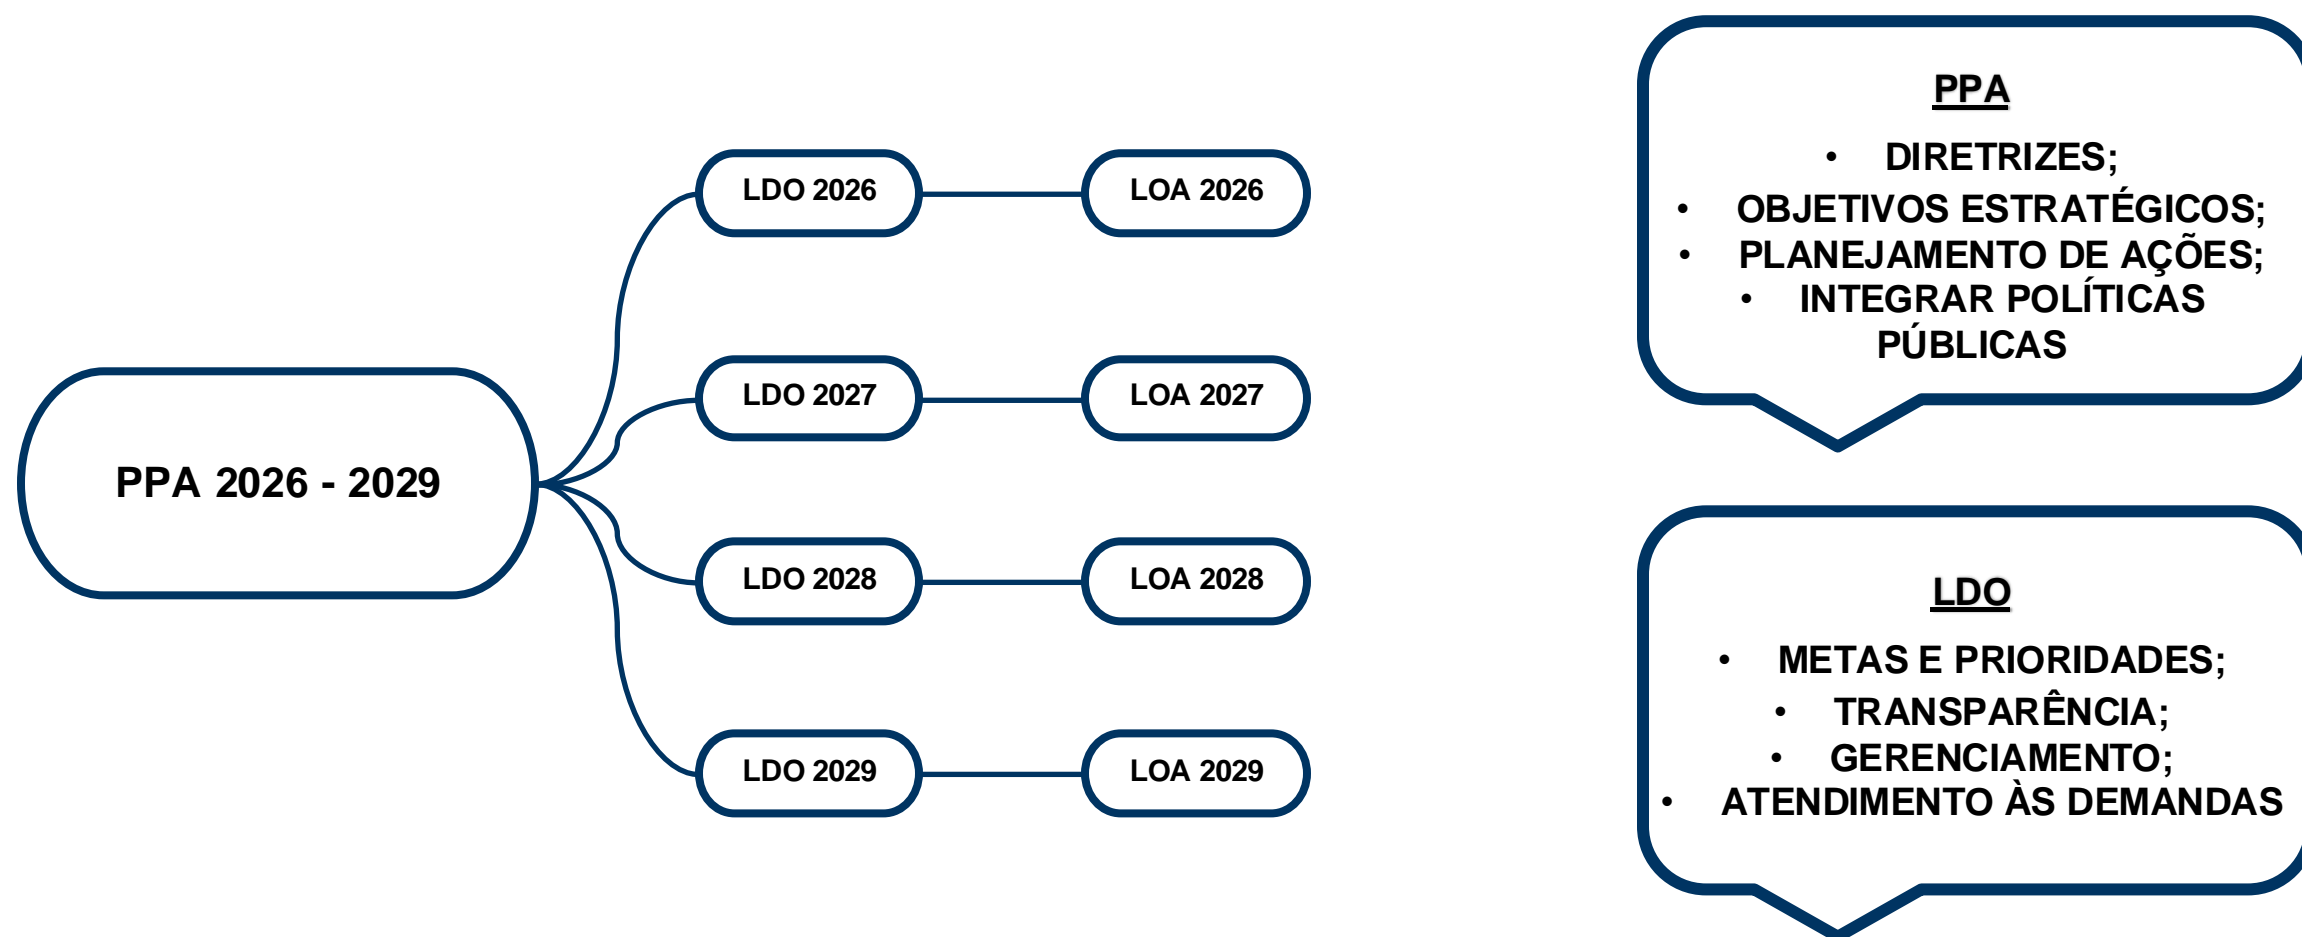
PPA 2026 - 2029

LDO 2026

LOA 2026

LDO 2027

LOA 2027

LDO 2028

LOA 2028

LDO 2029

LOA 2029

PPA

- DIRETRIZES;
- OBJETIVOS ESTRATÉGICOS;
- PLANEJAMENTO DE AÇÕES;
- INTEGRAR POLÍTICAS PÚBLICAS

LDO

- METAS E PRIORIDADES;
- TRANSPARÊNCIA;
- GERENCIAMENTO;
- ATENDIMENTO ÀS DEMANDAS